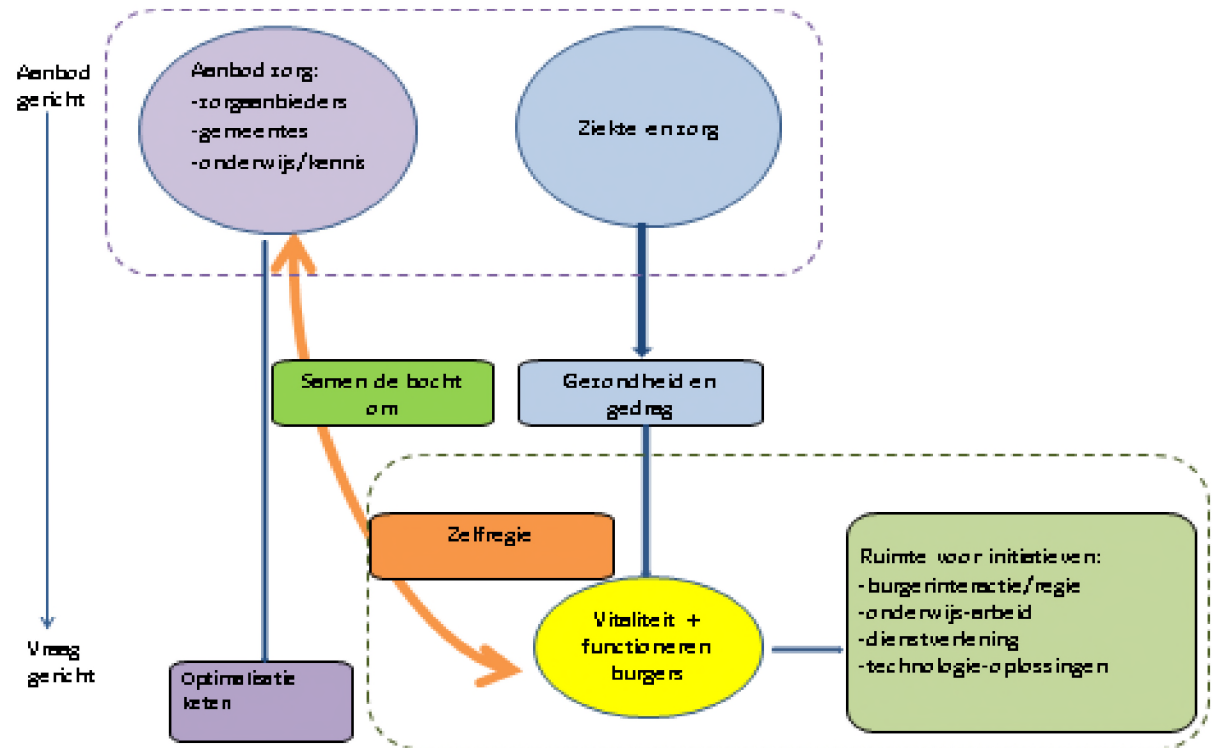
Aanbod gericht

Vraag gericht

Aanbod zorg:
-zorgaanbieders
-gemeentes
-onderwijs/kennis

Ziekte en zorg

Samen de bocht om

Gezondheid en gedrag

Zelfregie

Vitaliteit + functioneren burgers

Ruimte voor initiatieven:
-burgerinteractie/regie
-onderwijs-arbeid
-dienstverlening
-technologie-oplossingen

Optimalisatie keten